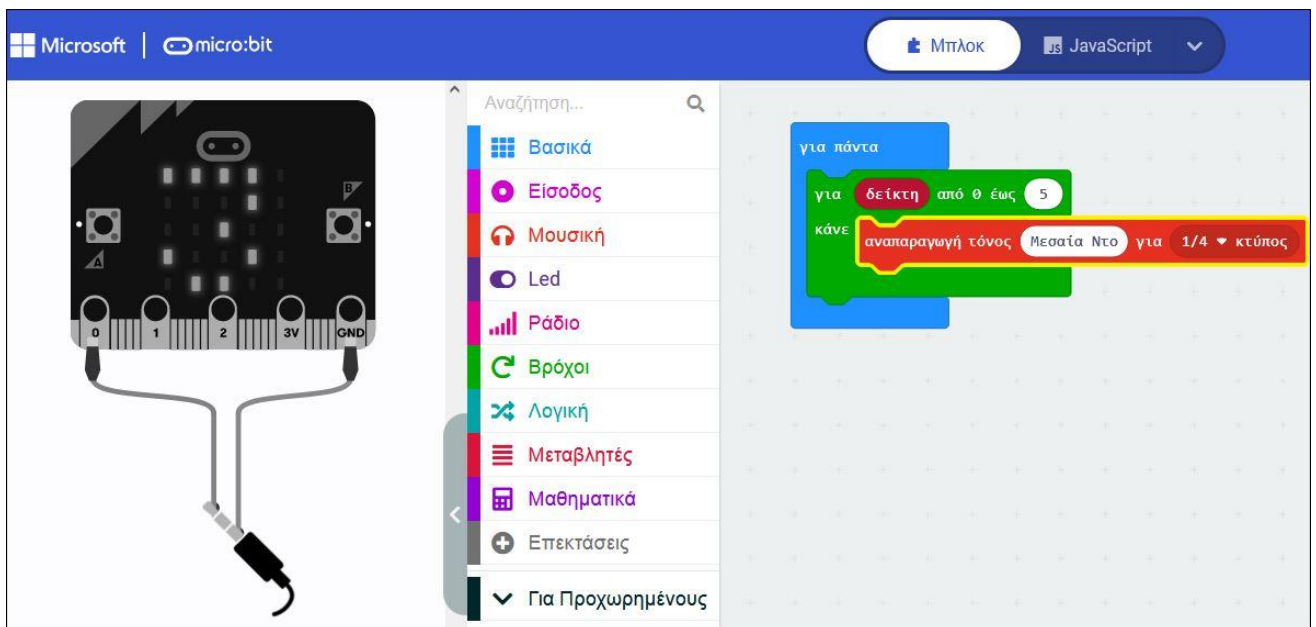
Microsoft | micro:bit

Μπλοκ JavaScript

B
A
0 1 2 3V GND

Αναζήτηση...

Βασικά
Είσοδος
Μουσική
Led
Ράδιο
Βρόχοι
Λογική
Μεταβλητές
Μαθηματικά
Επεκτάσεις
Για Προχωρημένους

για πάντα
για δείκτη από 0 έως 5
κάνε αναπαραγωγή τόνος Μεσαία Ντο για 1/4 ▾ κτύπος